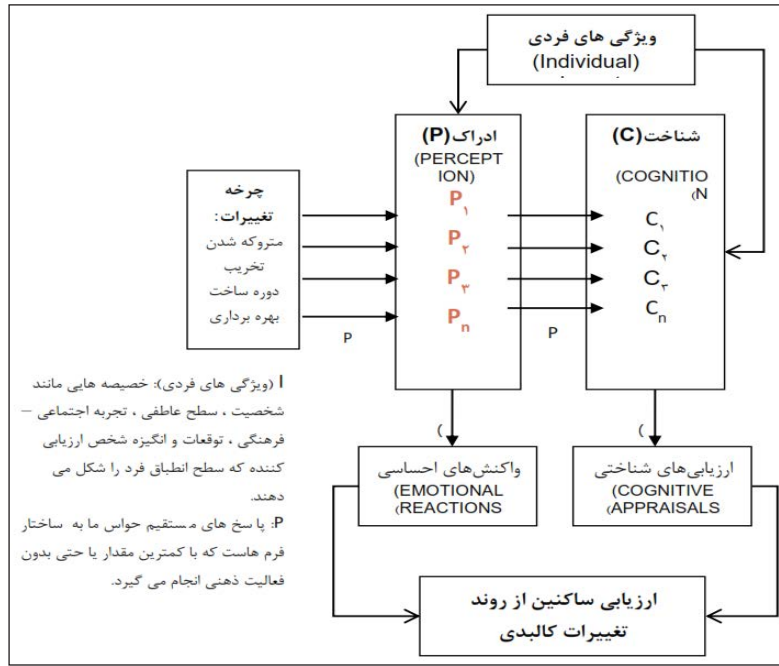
ویژگی های فردی
(Individual)

ادراک (P)
(PERCEPTION)
$P_۱$
$P_۲$
$P_۳$
$P_n$

شناخت (C)
(COGNITION)
$C_۱$
$C_۲$
$C_۳$
$C_n$

چرخه تغییرات:
متروکه شدن
تخریب
دوره ساخت
بهره برداری

P

P

I (ویژگی های فردی): خصیصه هایی مانند شخصیت ، سطح عاطفی ، تجربه اجتماعی – فرهنگی ، توقعات و انگیزه شخص ارزیابی کننده که سطح انطباق فرد را شکل می دهند.

P: پا سخ های مستقیم حواس ما به ساختار فرم هاست که با کمترین مقدار یا حتی بدون فعالیت ذهنی انجام می گیرد.

)

)

واکنش‌های احساسی
(EMOTIONAL REACTIONS)

ارزیابی‌های شناختی
(COGNITIVE APPRAISALS)

ارزیابی ساکنین از روند تغییرات کالبدی